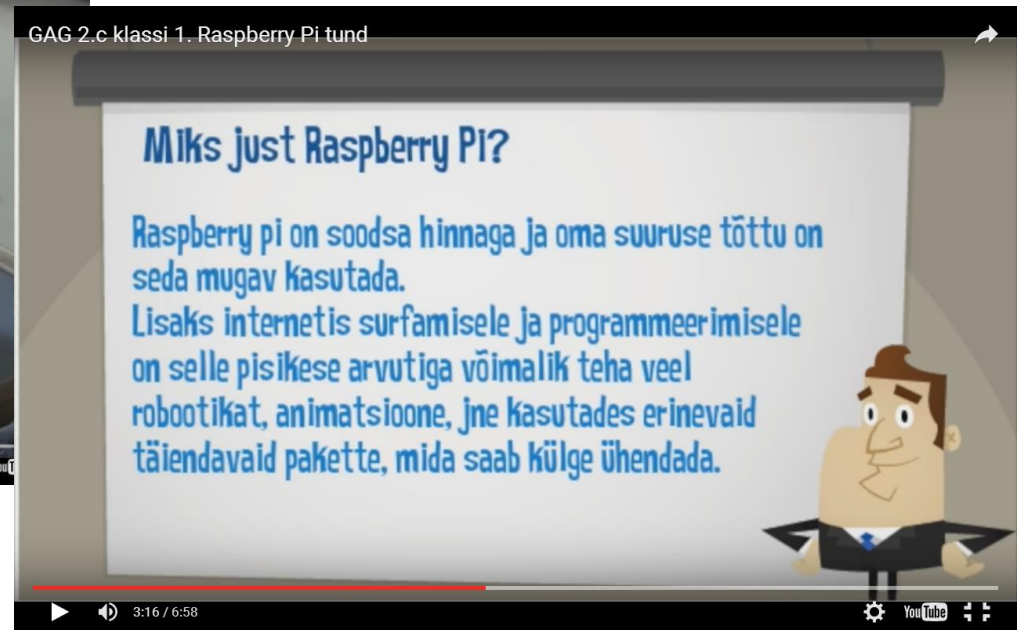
GAG 2.c klassi 1. Raspberry Pi tund

Miks just Raspberry Pi?

Raspberry pi on soodsa hinnaga ja oma suuruse tõttu on seda mugav kasutada.
Lisaks internetis surfamisele ja programmeerimisele on selle pisikese arvutiga võimalik teha veel robootikat, animatsioone, jne kasutades erinevaid täiendavaid pakette, mida saab külge ühendada.

3:16 / 6:58

YouTube